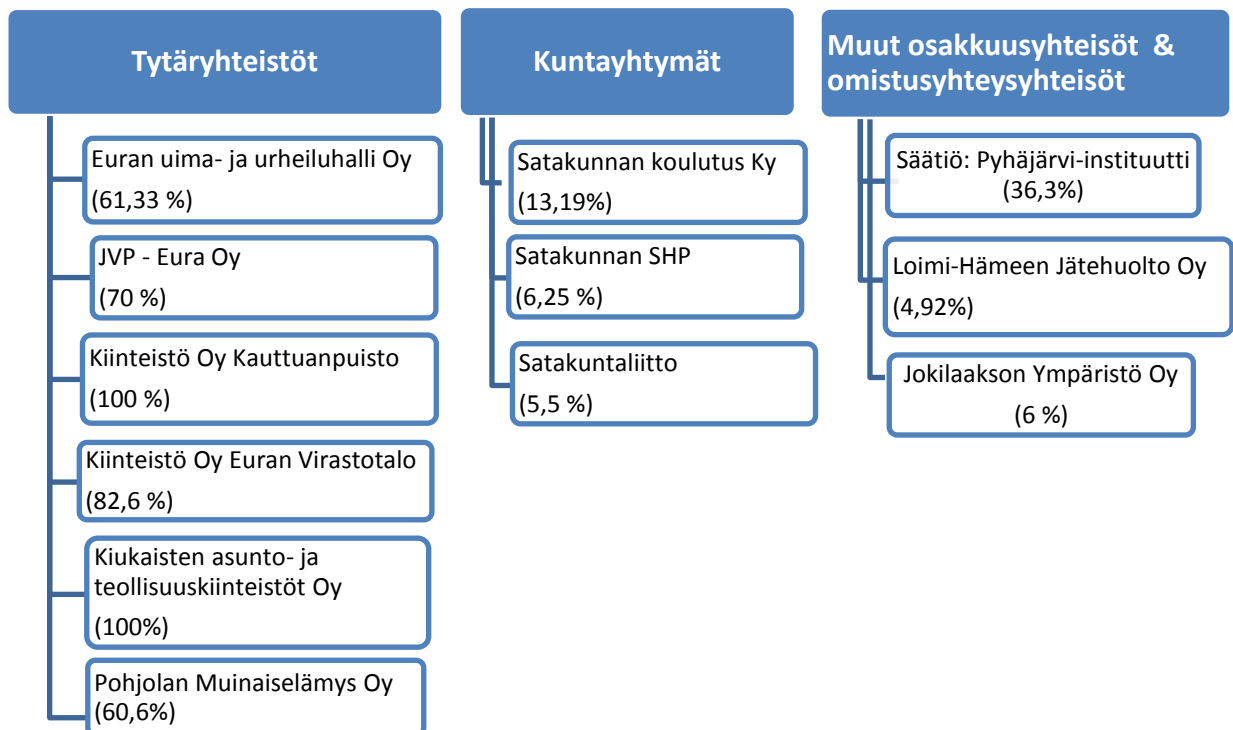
Tytäryhteisöt

Euran uima- ja urheiluhalli Oy (61,33 %)

JVP - Eura Oy (70 %)

Kiinteistö Oy Kauttuanpuisto (100 %)

Kiinteistö Oy Euran Virastotalo (82,6 %)

Kiukaisten asunto- ja teollisuuskiinteistöt Oy (100%)

Pohjolan Muinaiselämys Oy (60,6%)

Kuntayhtymät

Satakunnan koulutus Ky (13,19%)

Satakunnan SHP (6,25 %)

Satakuntaliitto (5,5 %)

Muut osakkuusyhteisöt & omistusyhteysyhteisöt

Säätiö: Pyhäjärvi-instituutti (36,3%)

Loimi-Hämeen Jätehuolto Oy (4,92%)

Jokilaakson Ympäristö Oy (6 %)